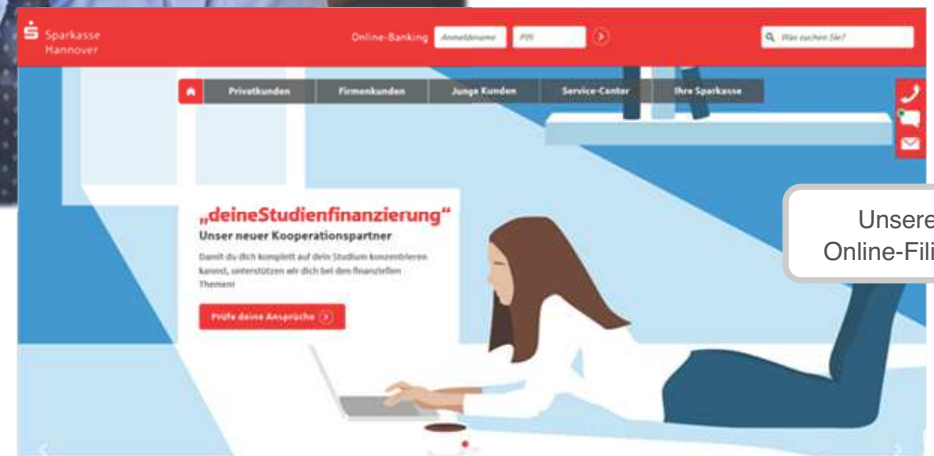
Sparkasse Hannover

Online-Banking Anmeldename PIN

Was suchen Sie?

Privatkunden Firmenkunden Junge Kunden Service-Center Ihre Sparkasse

„deineStudienfinanzierung“
Unser neuer Kooperationspartner

Damit du dich komplett auf dein Studium konzentrieren kannst, unterstützen wir dich bei den finanziellen Themen!

Prüfe deine Ansprüche

Unsere
Online-Fili